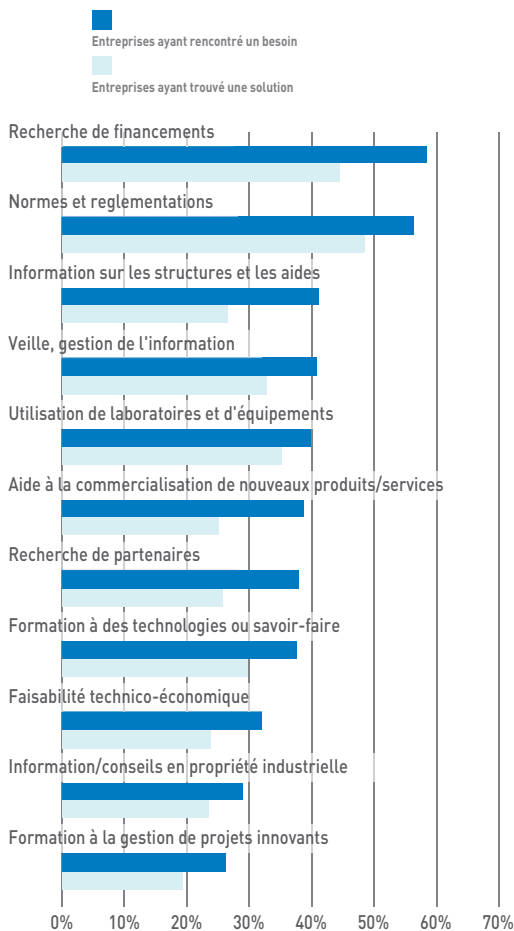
Entreprises ayant rencontré un besoin

Entreprises ayant trouvé une solution

Recherche de financements

Normes et reglementations

Information sur les structures et les aides

Veille, gestion de l'information

Utilisation de laboratoires et d'équipements

Aide à la commercialisation de nouveaux produits/services

Recherche de partenaires

Formation à des technologies ou savoir-faire

Faisabilité technico-économique

Information/conseils en propriété industrielle

Formation à la gestion de projets innovants

0% 10% 20% 30% 40% 50% 60% 70%